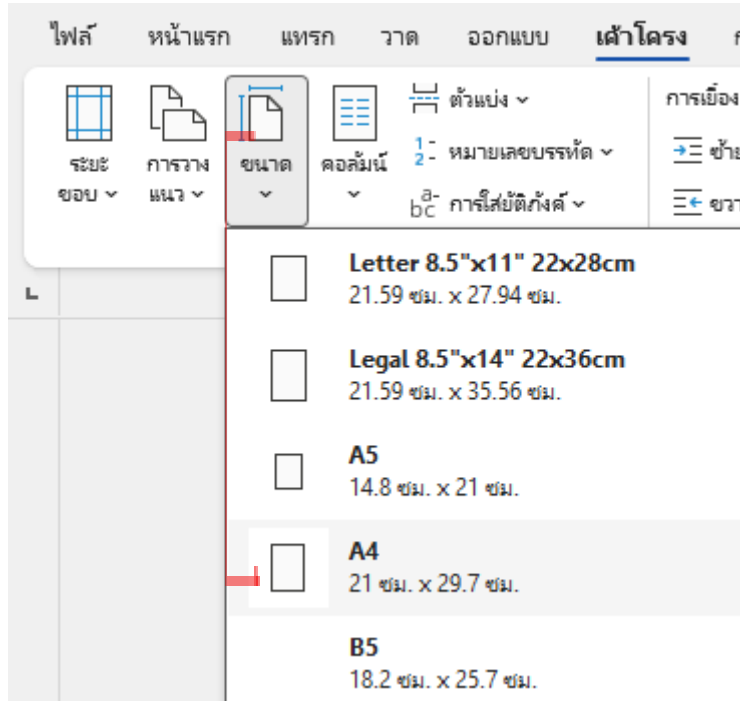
ไฟล์ หน้าแรก แทรก วาด ออกแบบ เค้าโครง

ระยะขอบ การวางแนว ขนาด คอลัมน์

ตัวแบ่ง
หมายเลขบรรทัด
การใส่ยัติภังค์

การเยื้อง
ซ้าย
ขวา

Letter 8.5"x11" 22x28cm
21.59 ซม. x 27.94 ซม.

Legal 8.5"x14" 22x36cm
21.59 ซม. x 35.56 ซม.

A5
14.8 ซม. x 21 ซม.

A4
21 ซม. x 29.7 ซม.

B5
18.2 ซม. x 25.7 ซม.